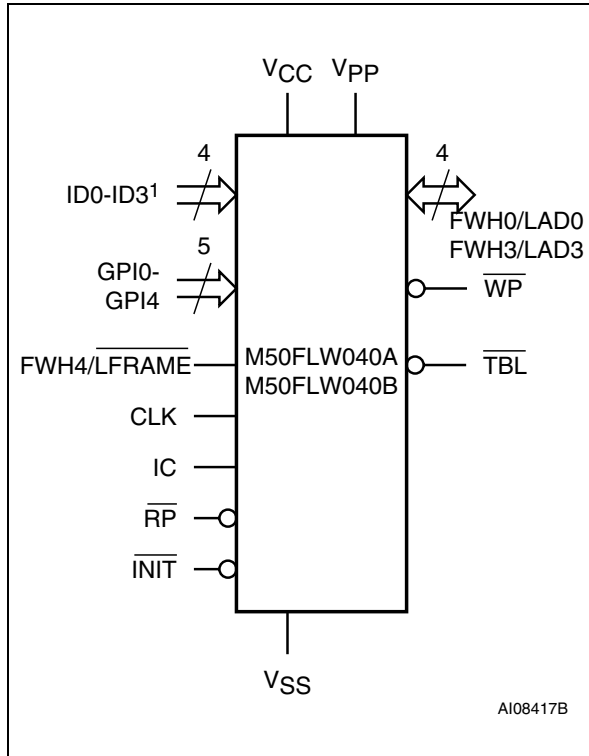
$V_{CC}$ $V_{PP}$

4

ID0-ID3$^1$

5

GPI0-GPI4

FWH4/$\overline{LFRAME}$

CLK

IC

$\overline{RP}$

$\overline{INIT}$

M50FLW040A
M50FLW040B

4

FWH0/LAD0
FWH3/LAD3

$\overline{WP}$

$\overline{TBL}$

$V_{SS}$

AI08417B